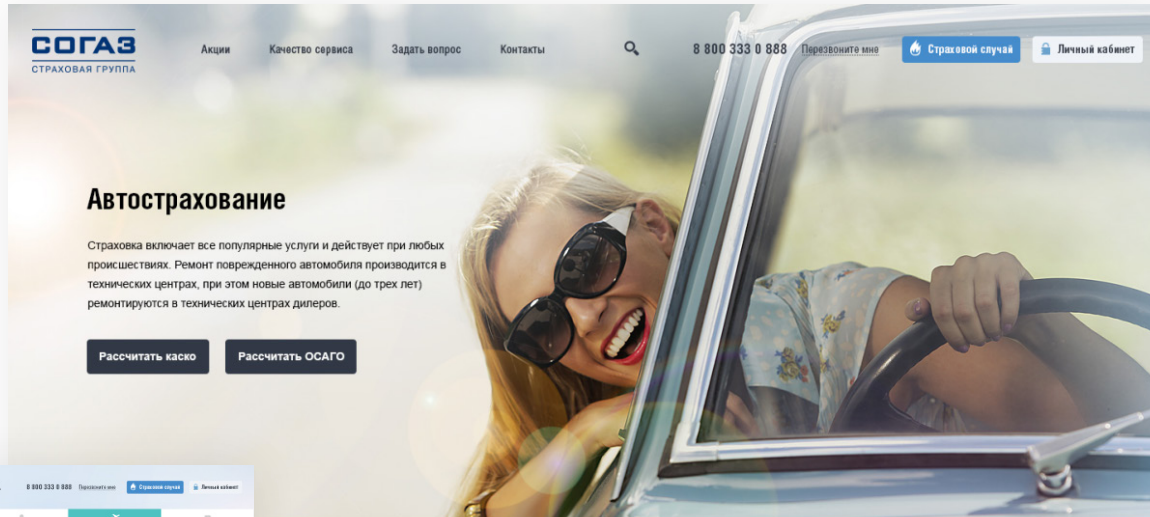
СОГАЗ
СТРАХОВАЯ ГРУППА

Акции Качество сервиса Задать вопрос Контакты

8 800 333 0 888 Перезвоните мне Страховой случай Личный кабинет

Автострахование

Страховка включает все популярные услуги и действует при любых происшествиях. Ремонт поврежденного автомобиля производится в технических центрах, при этом новые автомобили (до трех лет) ремонтируются в технических центрах дилеров.

Рассчитать каско Рассчитать ОСАГО

8 800 333 0 888 Перезвонить мне Страховой случай Личный кабинет